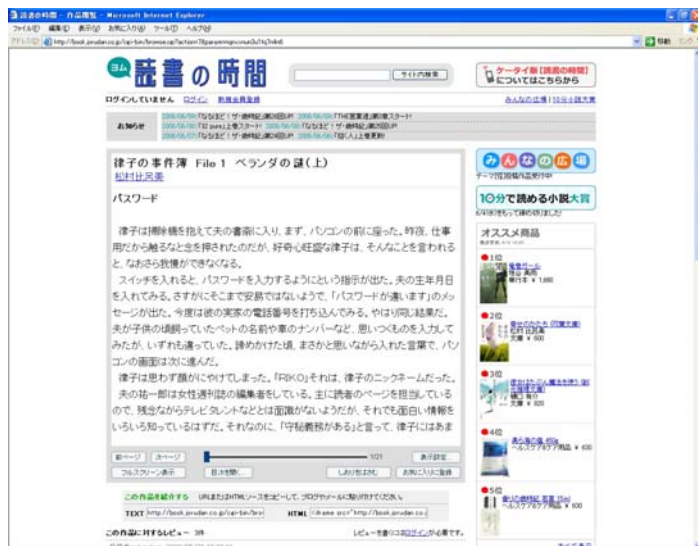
読書の時間 - 作品閲覧 - Microsoft Internet Explorer
ファイル(F) 編集(E) 表示(V) お気に入り(A) ツール(T) ヘルプ(H)
アドレス(D) http://book.jorudan.co.jp/cgi-bin/browse.cgi?action=7&param=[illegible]
移動

ヨム 読書の時間
サイト内検索
ケータイ版【読書の時間】についてはこちらから
ログインしていません ログイン 新規会員登録
みんなの広場 | 10分で読む小説大賞
お知らせ
2006/06/09「ななほし?」ザ・歌舞伎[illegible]公開UP! 2006/06/09「THE若葉連載]スタート!
2006/06/08「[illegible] pure」上巻スタート! 2006/06/08「ななほし?」ザ・歌舞伎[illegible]公開UP!
2006/06/07「ななほし?」ザ・歌舞伎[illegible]公開UP! 2006/06/06「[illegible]」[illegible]
律子の事件簿 File 1 ベランダの謎(上)
松村比呂美
パスワード
律子は掃除機を抱えて夫の書斎に入り、まず、パソコンの前に座った。昨夜、仕事用だから触るなと念を押されたのだが、好奇心旺盛な律子は、そんなことを言われると、なおさら我慢ができなくなる。
スイッチを入れると、パスワードを入力するようにという指示が出た。夫の生年月日を入れてみる。さすがにそこまで安易ではないようで、「パスワードが違います」のメッセージが出た。今度は彼の実家の電話番号を打ち込んでみる。やはり同じ結果だ。夫が子供の頃飼っていたペットの名前や車のナンバーなど、思いつくものを入力してみたが、いずれも違っていた。諦めかけた頃、まさかと思いながら入れた言葉で、パソコンの画面は次に進んだ。
律子は思わず顔がにやけてしまった。「RIKO」それは、律子のニックネームだった。
夫の祐一郎は女性週刊誌の編集者をしている。主に読者のページを担当しているので、残念ながらテレビタレントなどとは面識がないようだが、それでも面白い情報をいろいろ知っているはずだ。それなのに、「守秘義務がある」と言って、律子にはあま
前ページ 次ページ 1/21 表示設定
フルスクリーン表示 目次を開く しおりをはさむ お気に入りに登録
この作品を紹介する URLまたはHTMLソースをコピーして、ブログやメールに貼り付けてください。
TEXT http://book.jorudan.co.jp/cgi-bin/bro
HTML <iframe src="http://book.jorudan.co.j
この作品に対するレビュー 3件
レビューを書くにはログインが必要です。
みんなの広場
テーマ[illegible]
10分で読める小説大賞
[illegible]
オススメ商品
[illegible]
1位
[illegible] ¥1,680
2位
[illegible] ¥600
3位
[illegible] ¥600
4位
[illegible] ¥600
5位
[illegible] ¥600